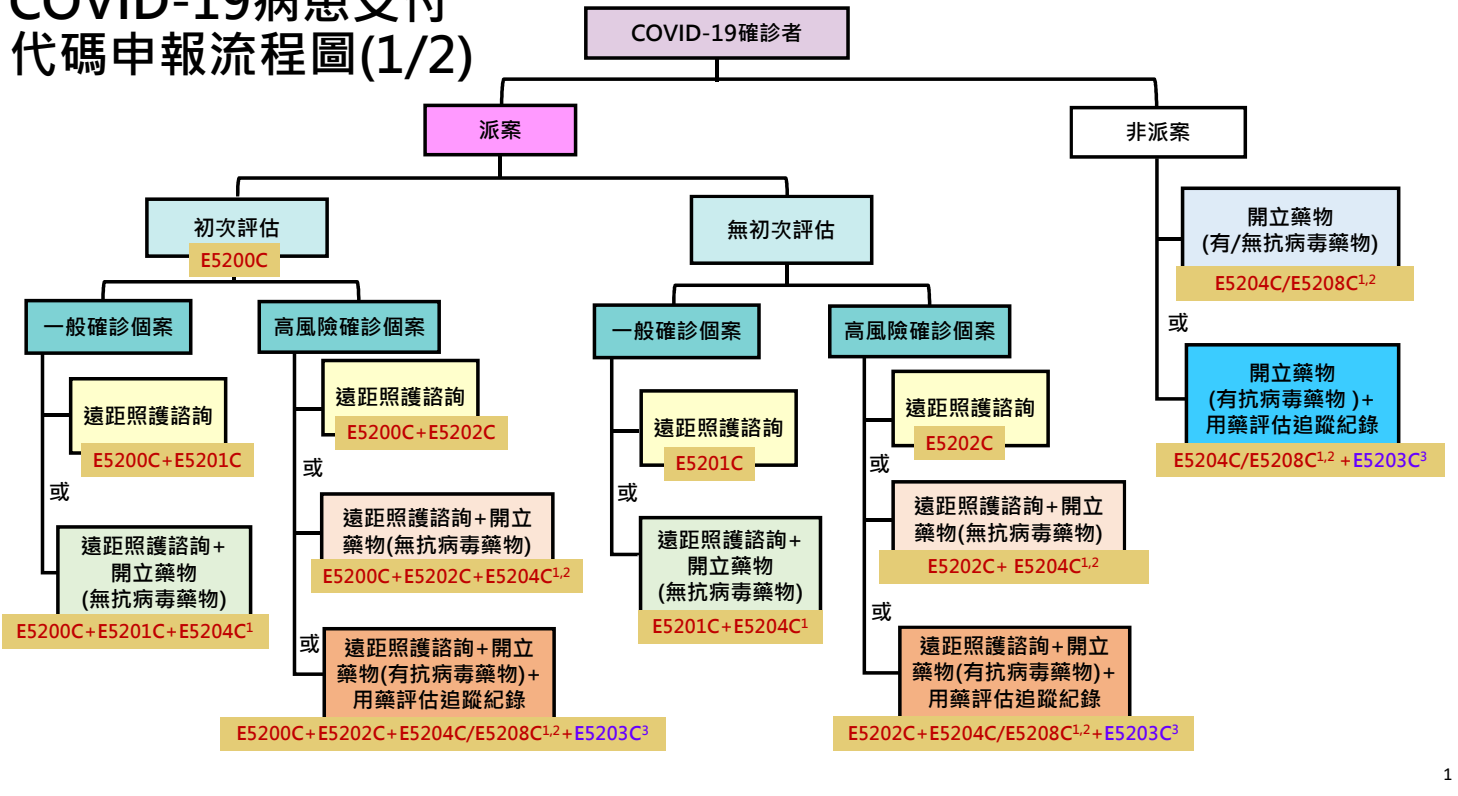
COVID-19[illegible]
代碼申報流程圖(1/2)

COVID-19確診者

派案

非派案

初次評估
E5200C

無初次評估

一般確診個案

高風險確診個案

一般確診個案

高風險確診個案

遠距照護諮詢
E5200C+E5201C

或

遠距照護諮詢+開立藥物(無抗病毒藥物)
E5200C+E5201C+E5204C$^{1}$

遠距照護諮詢
E5200C+E5202C

或

遠距照護諮詢+開立藥物(無抗病毒藥物)
E5200C+E5202C+E5204C$^{1,2}$

或

遠距照護諮詢+開立藥物(有抗病毒藥物)+用藥評估追蹤紀錄
E5200C+E5202C+E5204C/E5208C$^{1,2}$+E5203C$^{3}$

遠距照護諮詢
E5201C

或

遠距照護諮詢+開立藥物(無抗病毒藥物)
E5201C+E5204C$^{1}$

遠距照護諮詢
E5202C

或

遠距照護諮詢+開立藥物(無抗病毒藥物)
E5202C+ E5204C$^{1,2}$

或

遠距照護諮詢+開立藥物(有抗病毒藥物)+用藥評估追蹤紀錄
E5202C+E5204C/E5208C$^{1,2}$+E5203C$^{3}$

開立藥物(有/無抗病毒藥物)
E5204C/E5208C$^{1,2}$

或

開立藥物(有抗病毒藥物 )+用藥評估追蹤紀錄
E5204C/E5208C$^{1,2}$ +E5203C$^{3}$

1